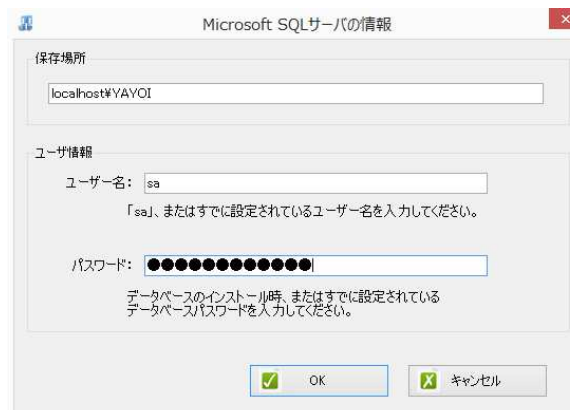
Microsoft SQLサーバの情報

保存場所

localhost¥YAYOI

ユーザ情報

ユーザー名: sa

「sa」、またはすでに設定されているユーザー名を入力してください。

パスワード: ●●●●●●●●●●●●

データベースのインストール時、またはすでに設定されている
データベースパスワードを入力してください。

OK

キャンセル